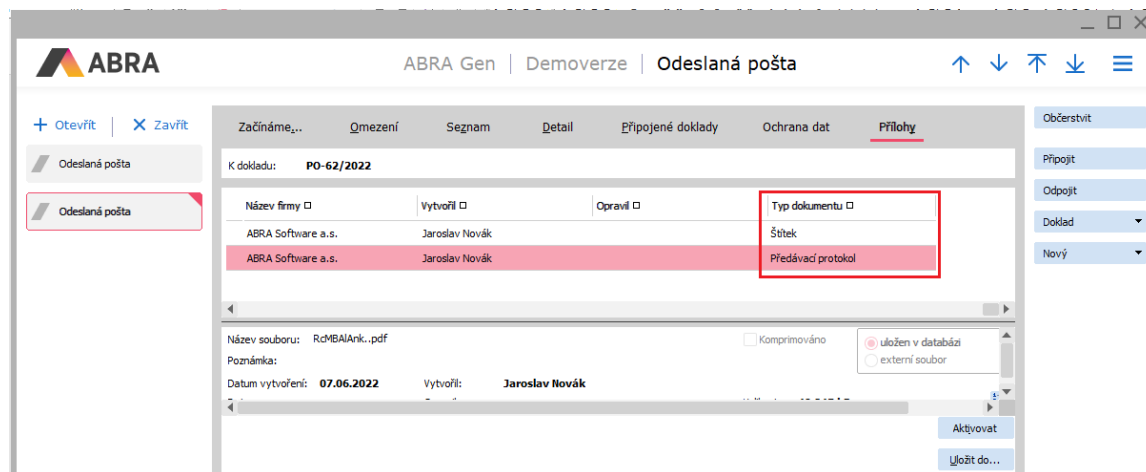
ABRA

ABRA Gen | Demoverze | Odeslaná pošta

+ Otevřít | ✕ Zavřít

Odeslaná pošta

Odeslaná pošta

Začínáme... Omezení Seznam Detail Připojené doklady Ochrana dat Přílohy

K dokladu: PO-62/2022

| Název firmy | Vytvořil | Opravil | Typ dokumentu |
|---|---|---|---|
| ABRA Software a.s. | Jaroslav Novák | | Štítek |
| ABRA Software a.s. | Jaroslav Novák | | Předávací protokol |

Název souboru: RcMBAlAnk..pdf

Poznámka:

Komprimováno

uložen v databázi

externí soubor

Datum vytvoření: 07.06.2022 Vytvořil: Jaroslav Novák

Aktivovat

Uložit do...

Občerstvit

Připojit

Odpojit

Doklad

Nový